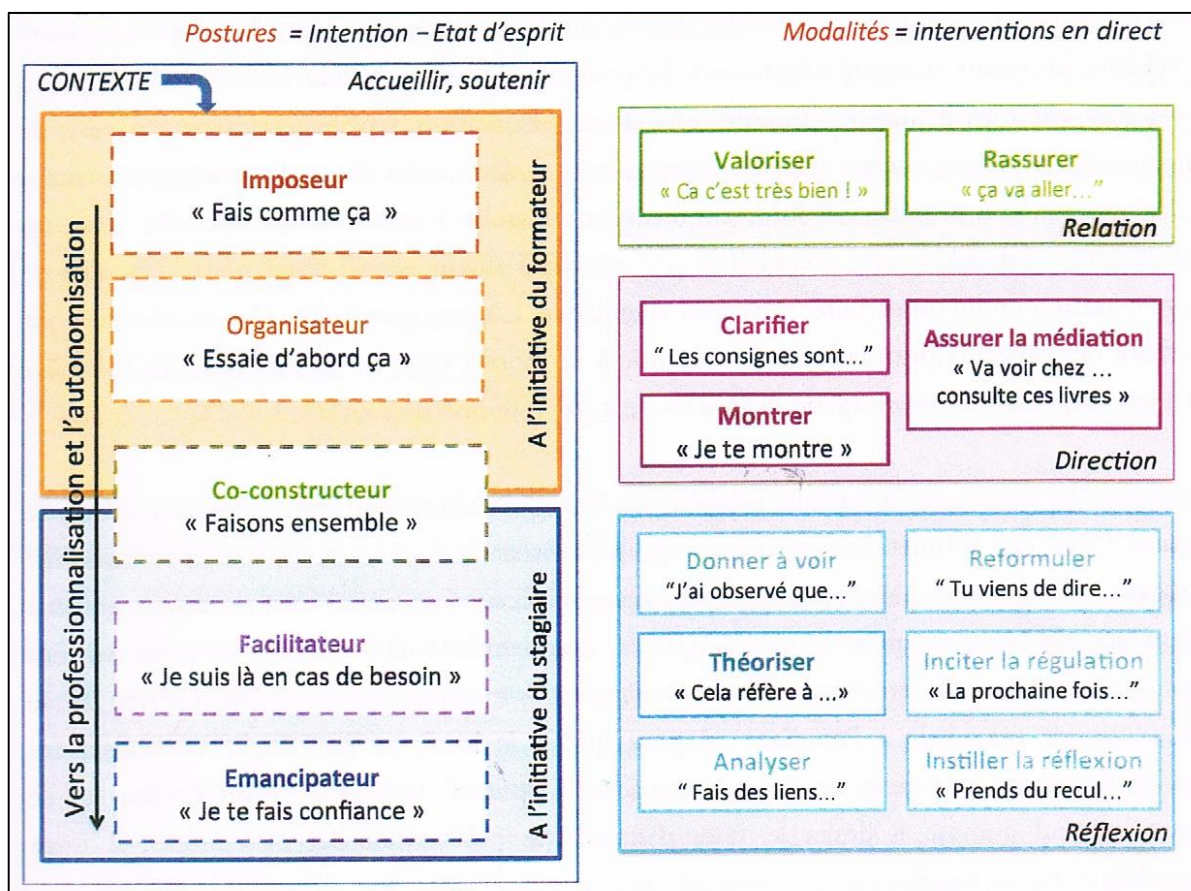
Postures = Intention – Etat d'esprit

CONTEXTE

Accueillir, soutenir

Vers la professionnalisation et l'autonomisation

A l'initiative du formateur

Imposeur
« Fais comme ça »

Organisateur
« Essaie d'abord ça »

Co-constructeur
« Faisons ensemble »

A l'initiative du stagiaire

Facilitateur
« Je suis là en cas de besoin »

Emancipateur
« Je te fais confiance »

Modalités = interventions en direct

Valoriser
« Ca c'est très bien ! »

Rassurer
« ça va aller..."

Relation

Clarifier
" Les consignes sont..."

Assurer la médiation
« Va voir chez ... consulte ces livres »

Montrer
« Je te montre »

Direction

Donner à voir
"J'ai observé que..."

Reformuler
" Tu viens de dire..."

Théoriser
« Cela réfère à ...»

Inciter la régulation
« La prochaine fois..."

Analyser
" Fais des liens..."

Instiller la réflexion
« Prends du recul..."

Réflexion